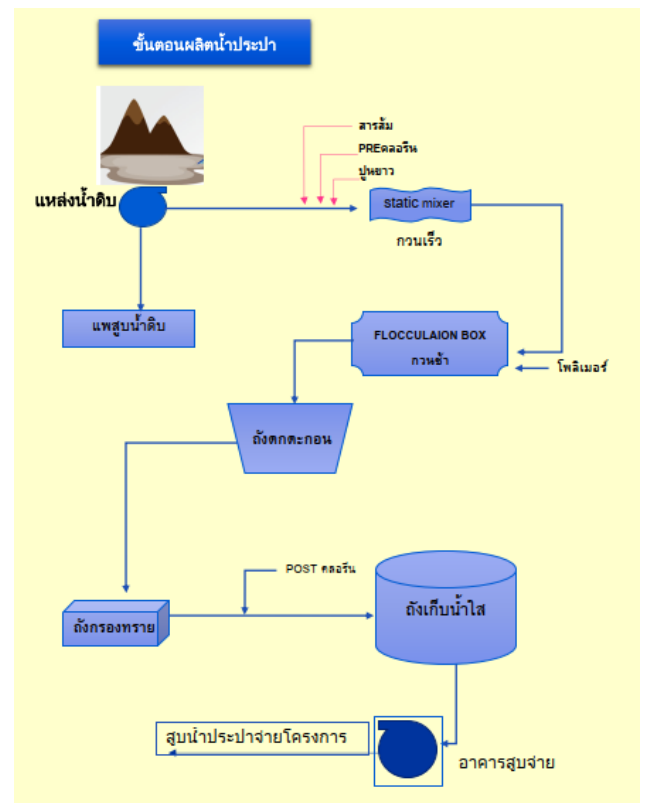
ขั้นตอนผลิตน้ำประปา

สารส้ม
PREคลอรีน
ปูนขาว

แหล่งน้ำดิบ

static mixer
กวนเร็ว

แพสูบน้ำดิบ

FLOCCULAION BOX
กวนช้า

โพลิเมอร์

ถังตกตะกอน

POST คลอรีน

ถังกรองทราย

ถังเก็บน้ำใส

สูบน้ำประปาจ่ายโครงการ

อาคารสูบจ่าย